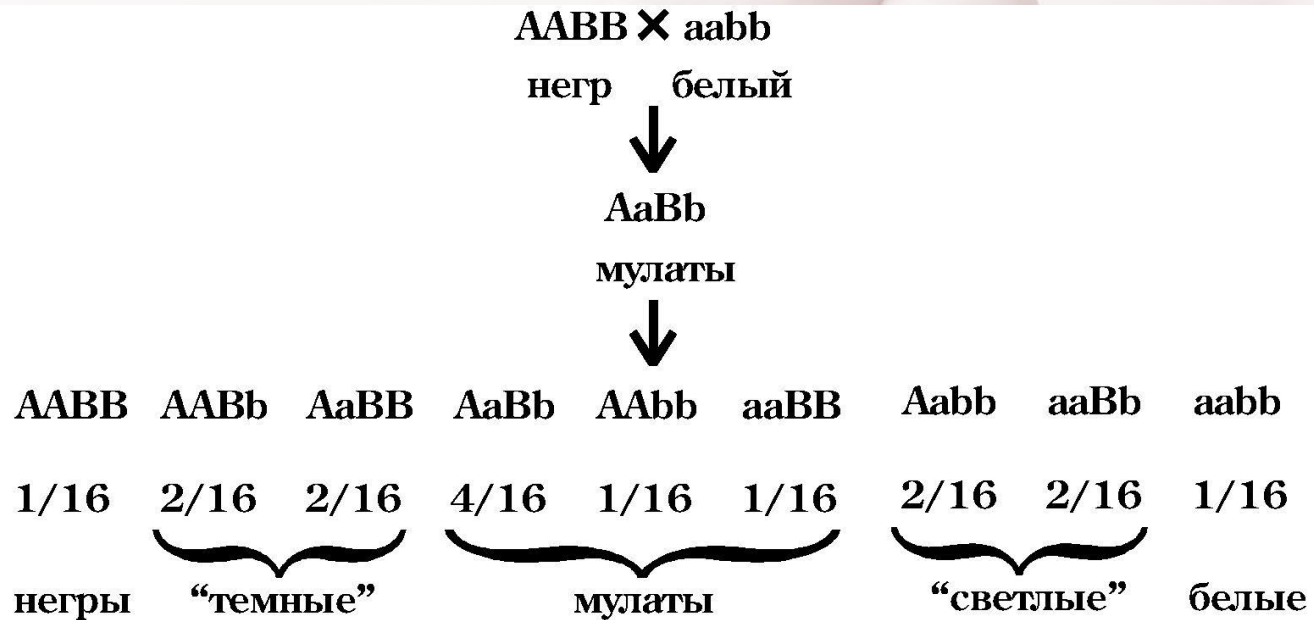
AABB × aabb

негр белый

AaBb

мулаты

| AABB | AABb | AaBB | AaBb | AAbb | aaBB | Aabb | aaBb | aabb |
|---|---|---|---|---|---|---|---|---|
| 1/16 | 2/16 | 2/16 | 4/16 | 1/16 | 1/16 | 2/16 | 2/16 | 1/16 |

негры “темные” мулаты “светлые” белые